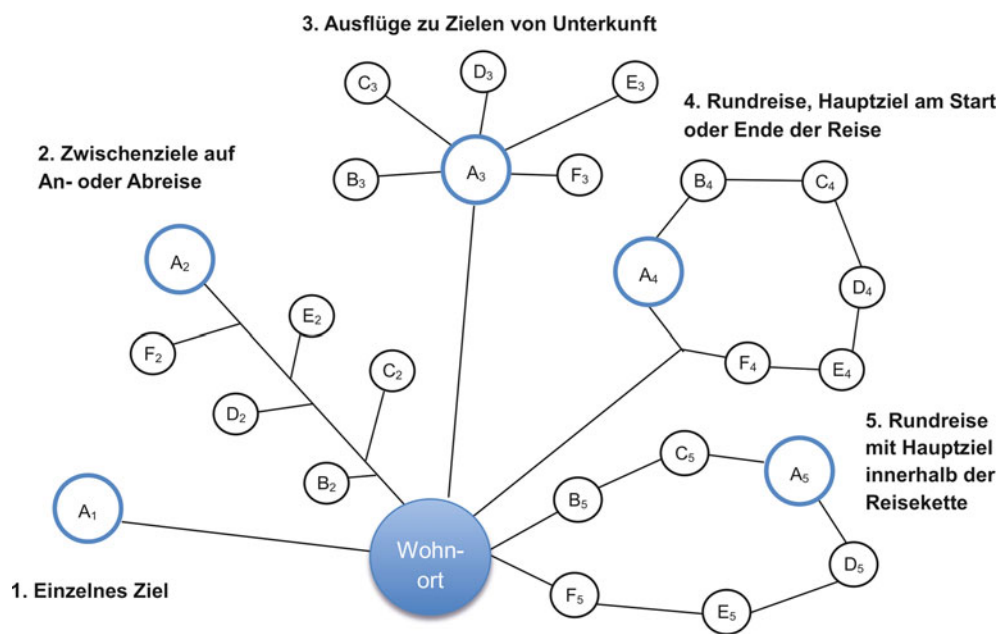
3. Ausflüge zu Zielen von Unterkunft

$C_3$ $D_3$ $E_3$ $B_3$ $A_3$ $F_3$

4. Rundreise, Hauptziel am Start oder Ende der Reise

$B_4$ $C_4$ $A_4$ $D_4$ $F_4$ $E_4$

2. Zwischenziele auf An- oder Abreise

$A_2$ $E_2$ $F_2$ $C_2$ $D_2$ $B_2$

5. Rundreise mit Hauptziel innerhalb der Reisekette

$C_5$ $A_5$ $B_5$ $D_5$ $F_5$ $E_5$

$A_1$

Wohnort

1. Einzelnes Ziel